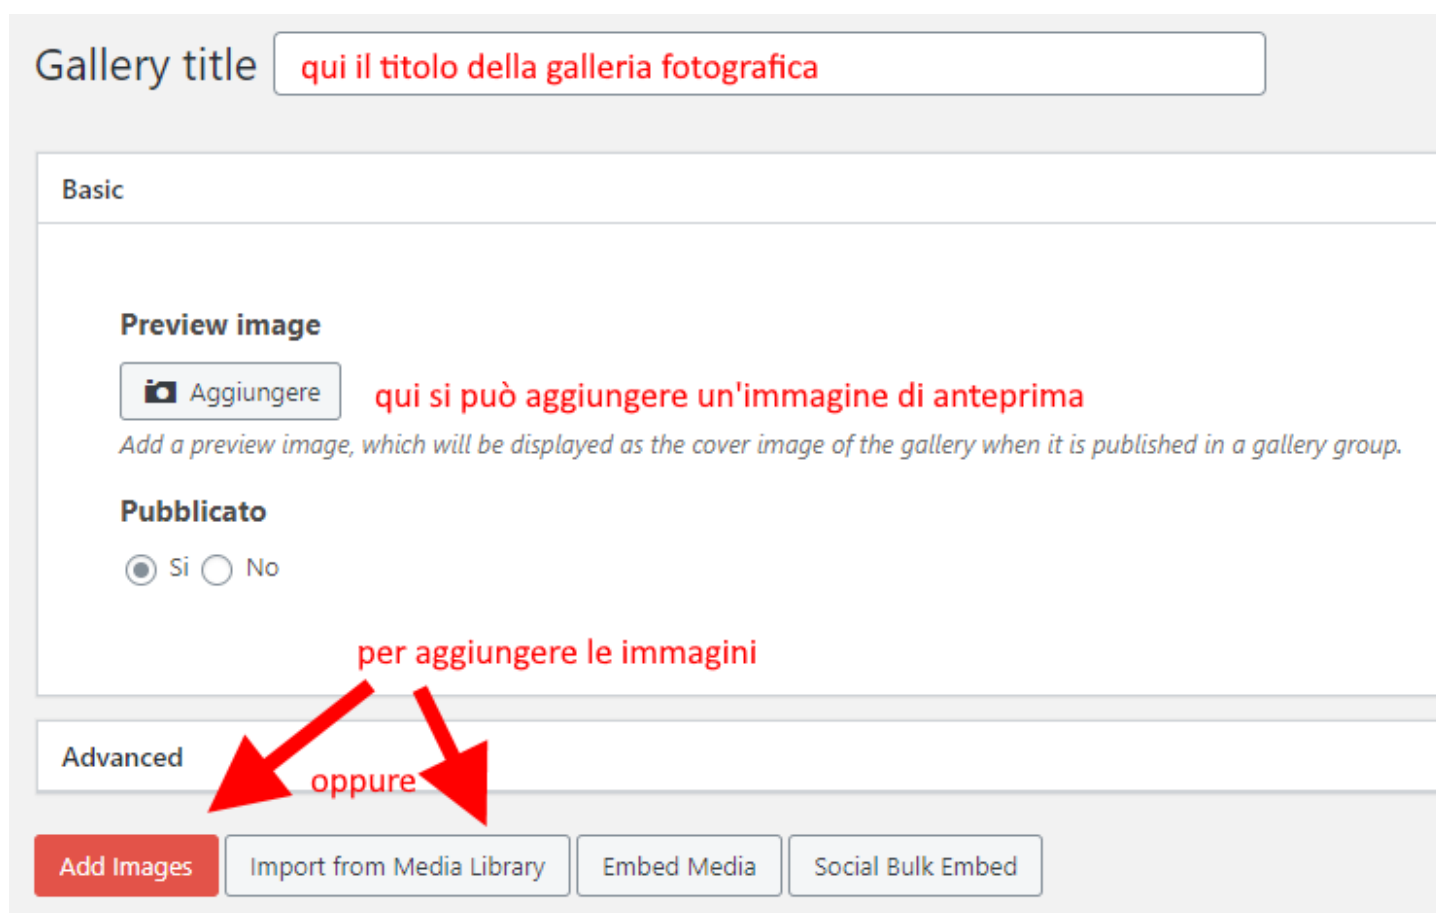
Gallery title qui il titolo della galleria fotografica

Basic

Preview image

Aggiungere qui si può aggiungere un'immagine di anteprima

Add a preview image, which will be displayed as the cover image of the gallery when it is published in a gallery group.

Pubblicato

Si No

per aggiungere le immagini

Advanced

oppure

Add Images Import from Media Library Embed Media Social Bulk Embed